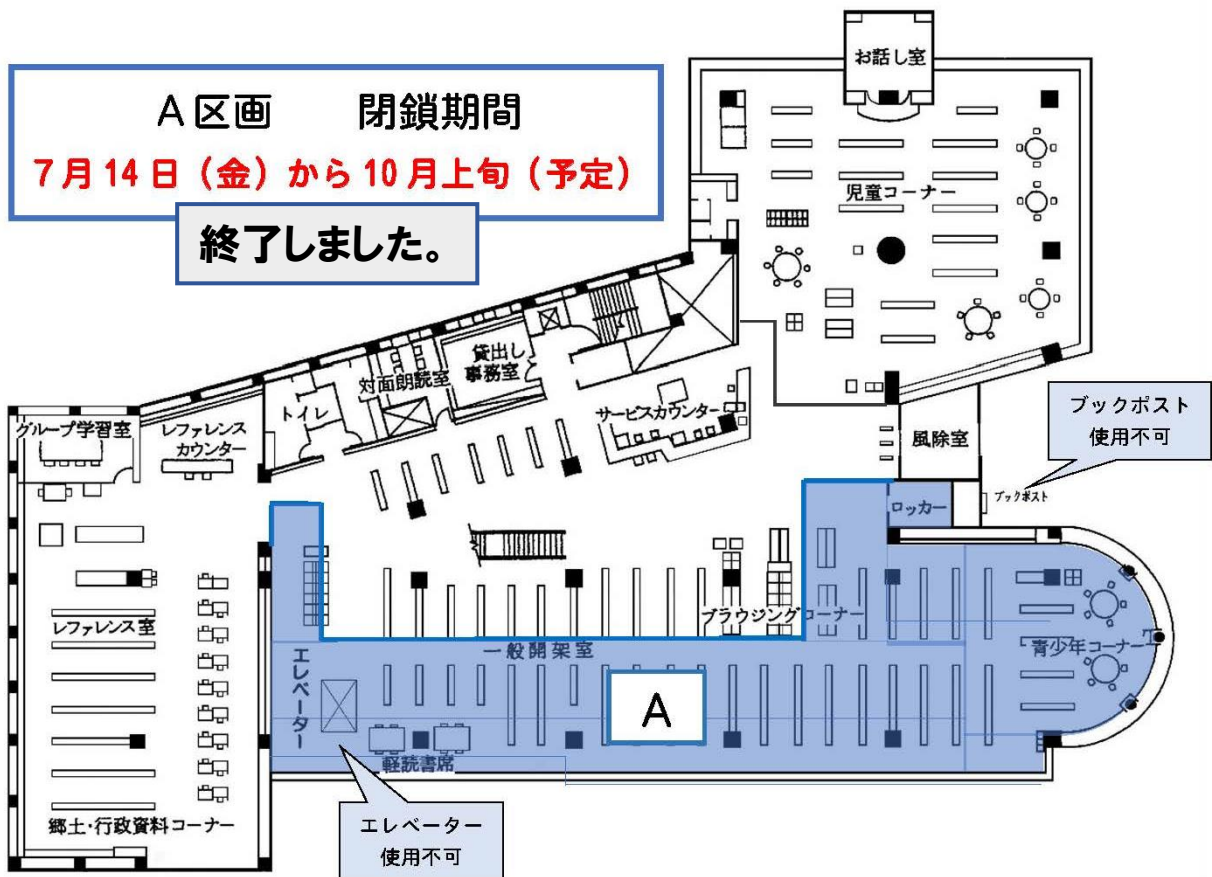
A区画　閉鎖期間
7月14日（金）から10月上旬（予定）

終了しました。

お話し室

児童コーナー

貸出し事務室

対面朗読室

トイレ

サービスカウンター

グループ学習室

レファレンスカウンター

ブックポスト
使用不可

風除室

ブックポスト

ロッカー

レファレンス室

ブラウジングコーナー

一般開架室

青少年コーナー

エレベーター

A

軽読書席

郷土・行政資料コーナー

エレベーター
使用不可